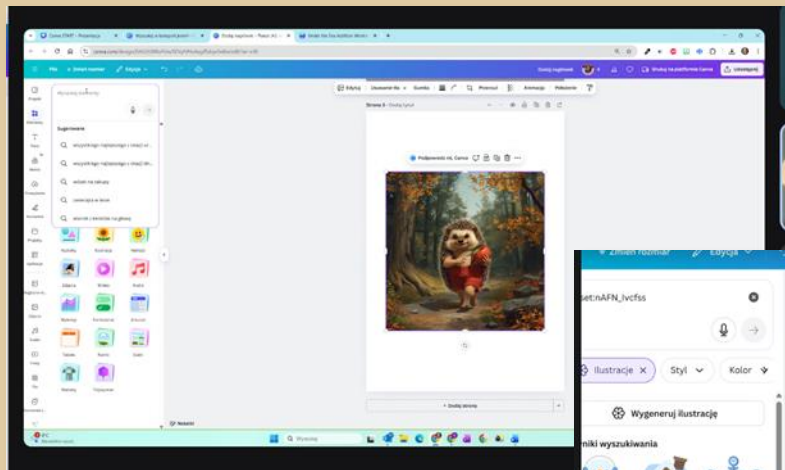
Plik Zmień rozmiar Edycja

Sugerowane

Edycja Usuwanie tła Kontur Przezroczy. Animacja Położenie

Strona 2 - Dodaj tytuł

Podpowiedź od Canva

Dodaj stronę

Notatki

Zmień rozmiar Edycja

set:nAFN_lvcfss

Ilustracje × Styl Kolor

Wygeneruj ilustrację

niki wyszukiwania